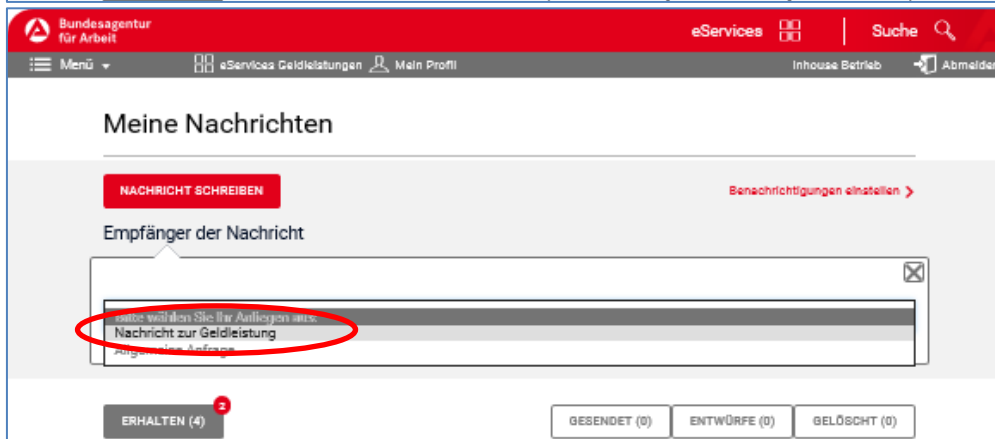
Bundesagentur für Arbeit

eServices

Suche

Menü

eServices Geldleistungen

Mein Profil

Inhouse Betrieb

Abmelden

Meine Nachrichten

NACHRICHT SCHREIBEN

Benachrichtigungen einstellen

Empfänger der Nachricht

Bitte wählen Sie Ihr Anliegen aus:

Nachricht zur Geldleistung

Allgemeine Anfrage

ERHALTEN (4)

2

GESENDET (0)

ENTWÜRFE (0)

GELÖSCHT (0)